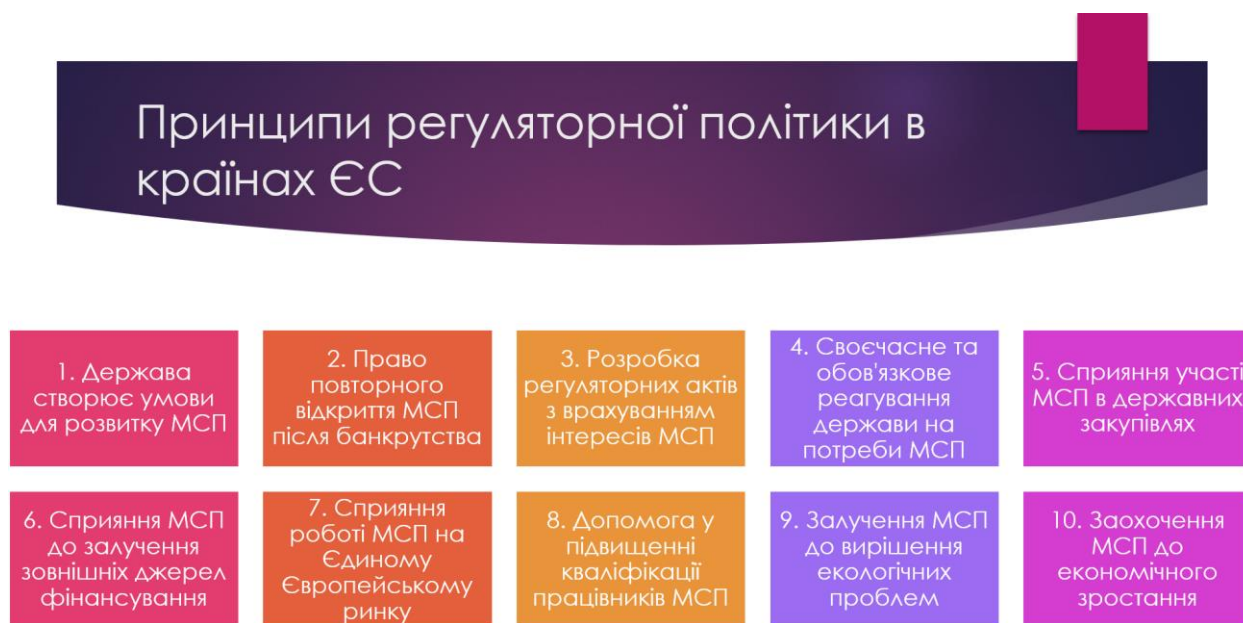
Принципи регуляторної політики в країнах ЄС

1. Держава створює умови для розвитку МСП

2. Право повторного відкриття МСП після банкрутства

3. Розробка регуляторних актів з врахуванням інтересів МСП

4. Своєчасне та обов'язкове реагування держави на потреби МСП

5. Сприяння участі МСП в державних закупівлях

6. Сприяння МСП до залучення зовнішніх джерел фінансування

7. Сприяння роботі МСП на Єдиному Європейському ринку

8. Допомога у підвищенні кваліфікації працівників МСП

9. Залучення МСП до вирішення екологічних проблем

10. Заохочення МСП до економічного зростання